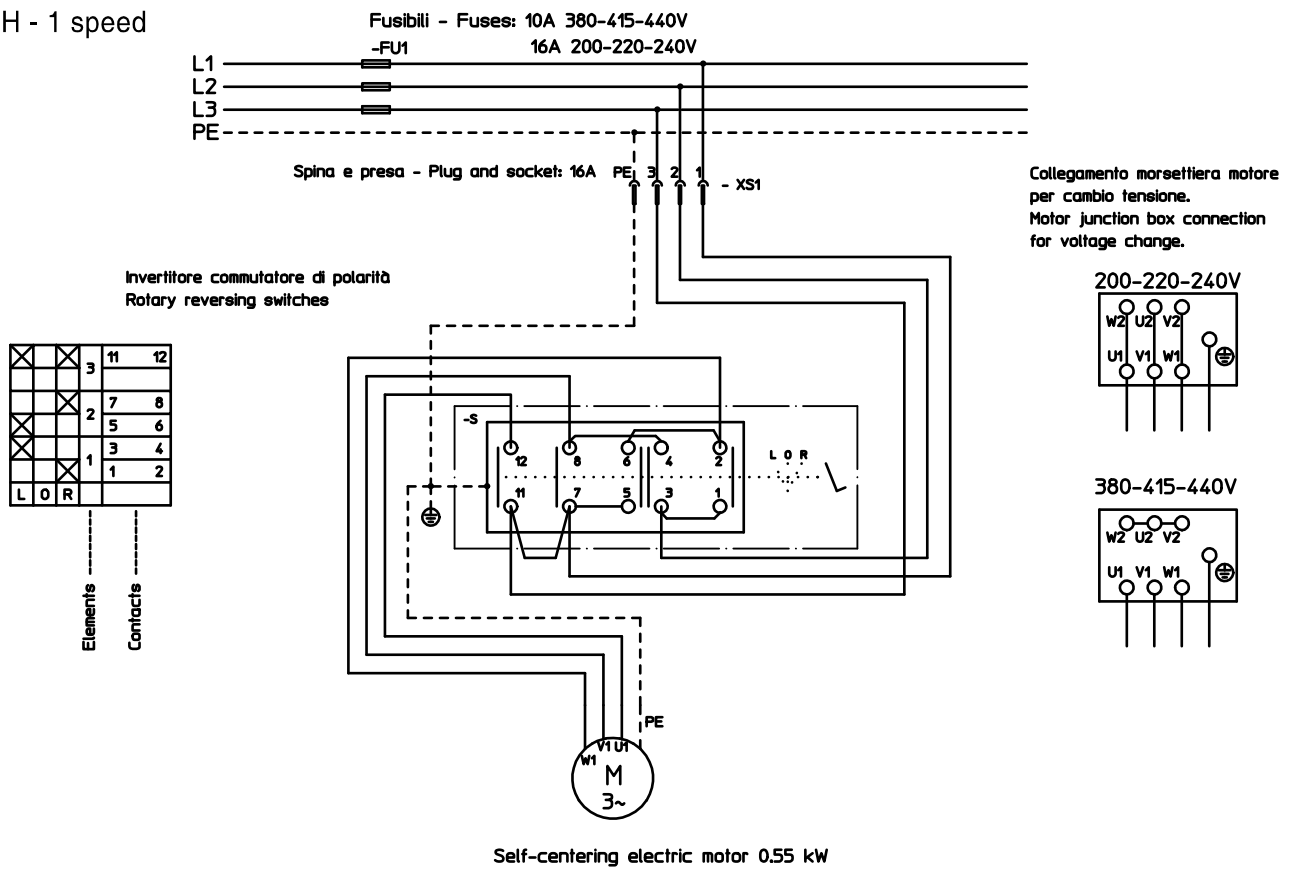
H - 1 speed

Fusibili - Fuses: 10A 380-415-440V
16A 200-220-240V
-FU1

L1
L2
L3
PE

Spina e presa - Plug and socket: 16A PE 3 2 1 - XS1

Collegamento morsettiera motore per cambio tensione.
Motor junction box connection for voltage change.

Invertitore commutatore di polarità
Rotary reversing switches

| | | | | | |
|---|---|---|---|---|---|
| ☒ | | ☒ | 3 | 11 | 12 |
| | | ☒ | 2 | 7 | 8 |
| | | | | 5 | 6 |
| ☒ | | | 1 | 3 | 4 |
| ☒ | | ☒ | | 1 | 2 |
| L | 0 | R | | | |

Elements
Contacts

-S
12 8 6 4 2
11 7 5 3 1
L 0 R

200-220-240V
W2 U2 V2
U1 V1 W1

380-415-440V
W2 U2 V2
U1 V1 W1

PE
W1 V1 U1
M
3~

Self-centering electric motor 0.55 kW